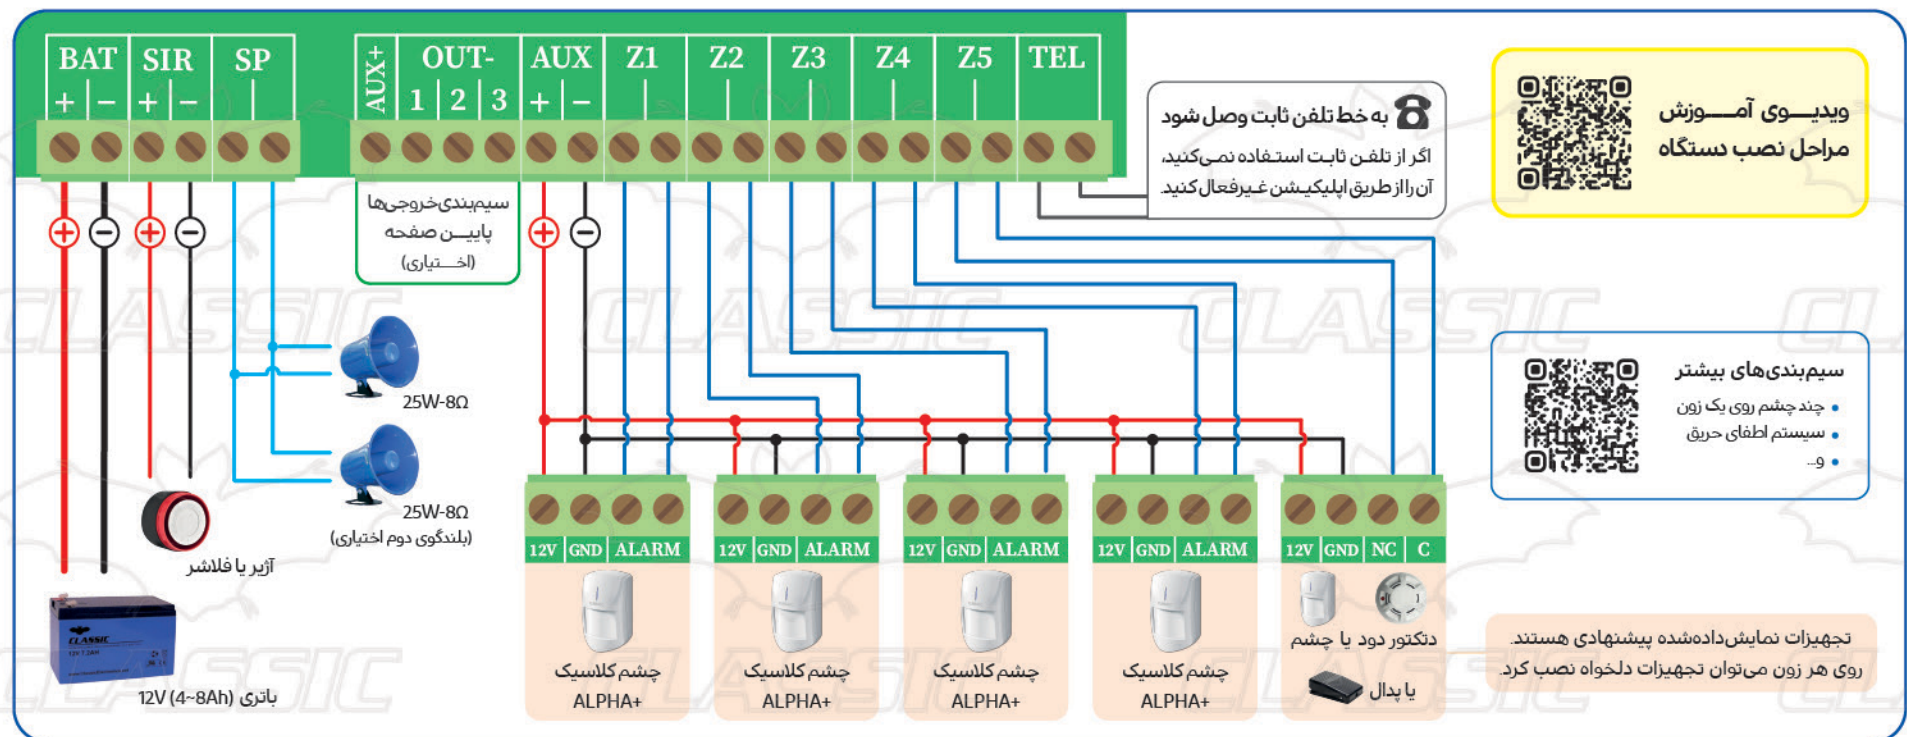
BAT + −
SIR + −
SP
AUX+
OUT- 1 2 3
AUX + −
Z1
Z2
Z3
Z4
Z5
TEL

به خط تلفن ثابت وصل شود
اگر از تلفن ثابت استفاده نمی‌کنید، آن را از طریق اپلیکیشن غیرفعال کنید.

ویدیوی آموزش مراحل نصب دستگاه

سیم‌بندی خروجی‌ها پایین صفحه (اختیاری)

25W-8Ω
25W-8Ω
(بلندگوی دوم اختیاری)

آژیر یا فلاشر

12V (4~8Ah) باتری

سیم‌بندی‌های بیشتر
• چند چشم روی یک زون
• سیستم اطفای حریق
• و...

12V GND ALARM
چشم کلاسیک
ALPHA+

12V GND ALARM
چشم کلاسیک
ALPHA+

12V GND ALARM
چشم کلاسیک
ALPHA+

12V GND ALARM
چشم کلاسیک
ALPHA+

12V GND NC C
دتکتور دود یا چشم
یا پدال

تجهیزات نمایش‌داده‌شده پیشنهادی هستند.
روی هر زون می‌توان تجهیزات دلخواه نصب کرد.

CLASSIC